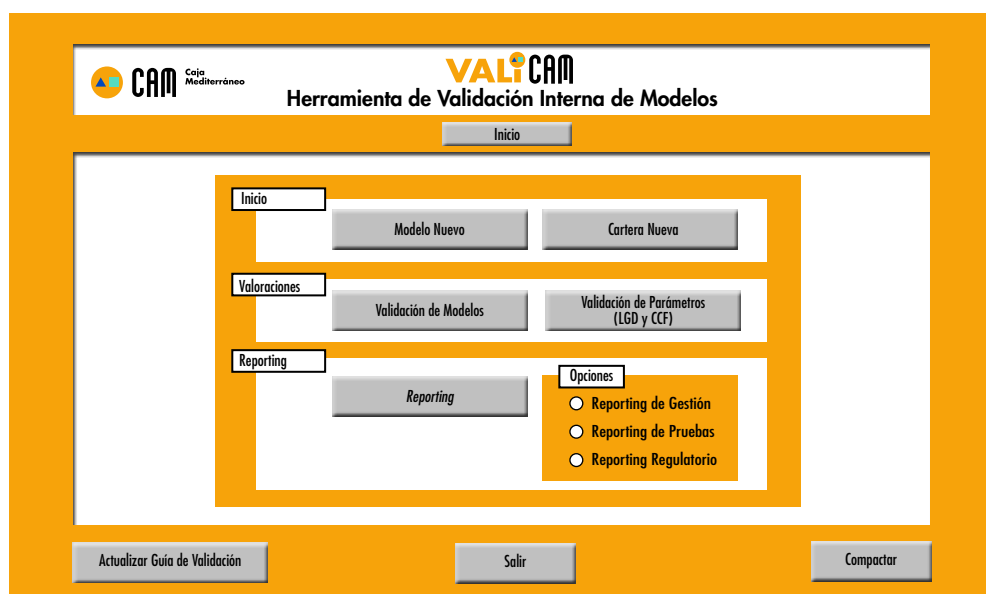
CAM Caja Mediterráneo

VALICAM
Herramienta de Validación Interna de Modelos

Inicio

Inicio
Modelo Nuevo
Cartera Nueva

Valoraciones
Validación de Modelos
Validación de Parámetros (LGD y CCF)

Reporting
Reporting
Opciones
Reporting de Gestión
Reporting de Pruebas
Reporting Regulatorio

Actualizar Guía de Validación
Salir
Compactar